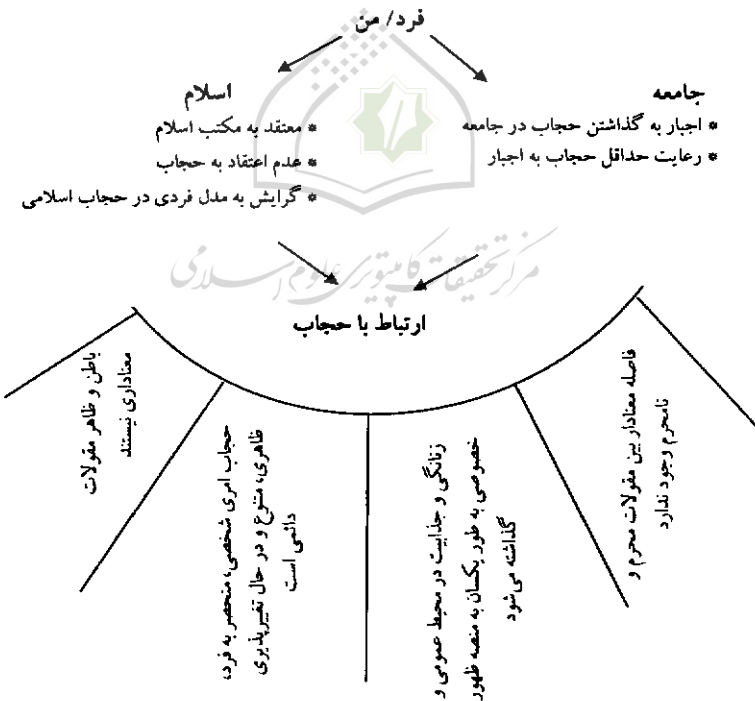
فرد/ من

جامعه
* اجبار به گذاشتن حجاب در جامعه
* رعایت حداقل حجاب به اجبار

اسلام
* معتقد به مکتب اسلام
* عدم اعتقاد به حجاب
* گرایش به مدل فردی در حجاب اسلامی

مرکز تحقیقات کامپیوتری علوم اسلامی

ارتباط با حجاب

باطن و ظاهر مقولات معناداری نیستند

حجاب امری شخصی، منحصر به فرد، ظاهری، متنوع و در حال تغییرپذیری دائمی است

زنانگی و جذابیت در محیط عمومی و خصوصی به طور یکسان به منصه ظهور گذاشته می‌شود

فاصله معنادار بین مقولات محرم و نامحرم وجود ندارد